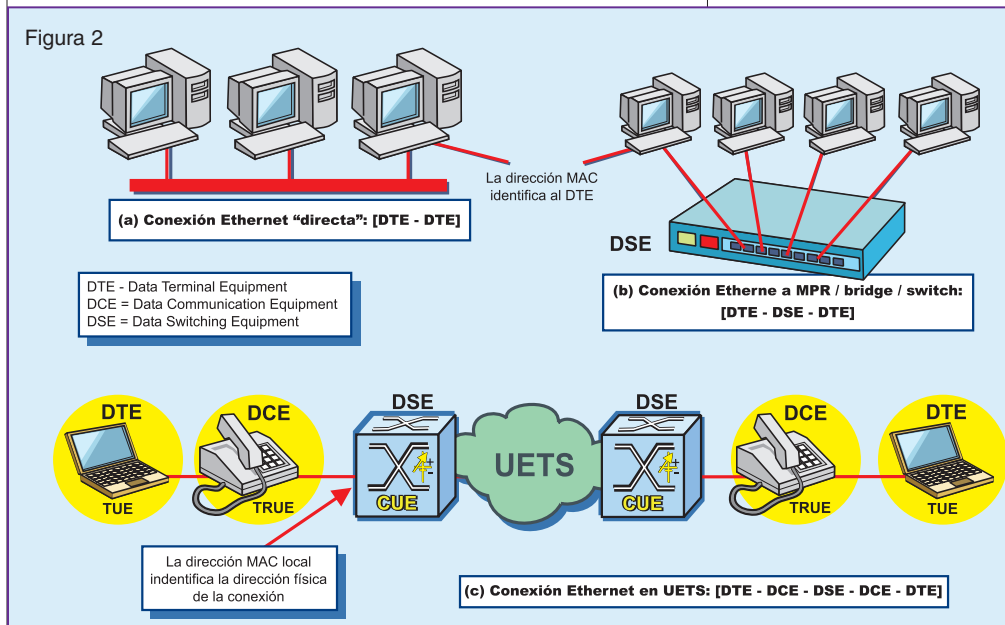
Figura 2

La dirección MAC identifica al DTE

(a) Conexión Ethernet “directa”: [DTE - DTE]

DSE

DTE - Data Terminal Equipment
DCE = Data Communication Equipment
DSE = Data Switching Equipment

(b) Conexión Etherne a MPR / bridge / switch: [DTE - DSE - DTE]

DTE
TUE

DCE
TRUE

DSE
CUE

UETS

DSE
CUE

DCE
TRUE

DTE
TUE

La dirección MAC local indentifica la dirección física de la conexión

(c) Conexión Ethernet en UETS: [DTE - DCE - DSE - DCE - DTE]